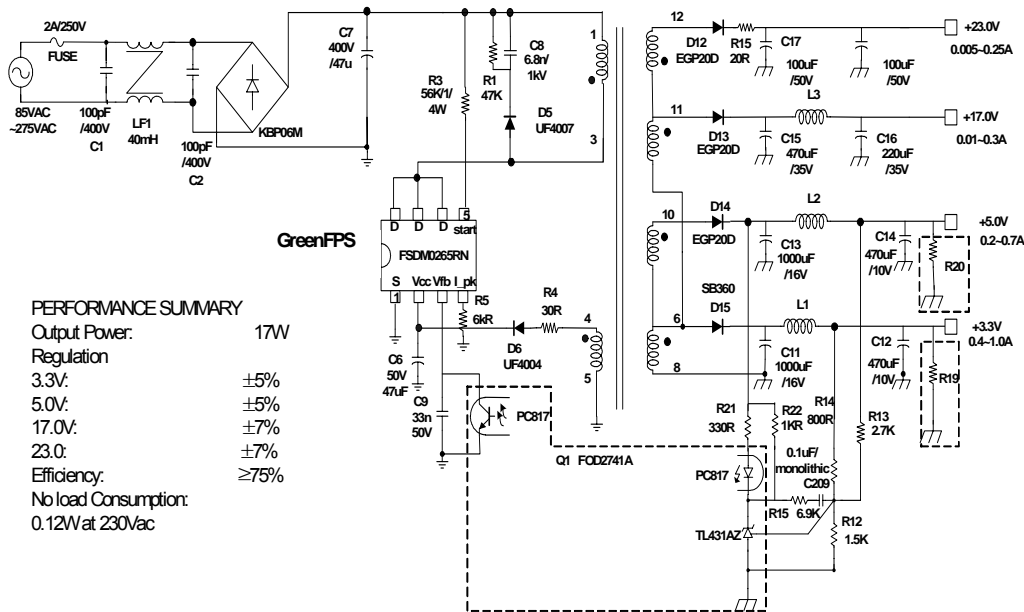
2A/250V
FUSE
85VAC ~275VAC
100pF /400V
C1
LF1 40mH
100pF /400V
C2
KBP06M
C7 400V /47u
R3 56K/1/ 4W
R1 47K
C8 6.8n/ 1kV
D5 UF4007
1
3
12
D12 EGP20D
R15 20R
C17 100uF /50V
100uF /50V
+23.0V 0.005~0.25A
11
D13 EGP20D
L3
C15 470uF /35V
C16 220uF /35V
+17.0V 0.01~0.3A
10
D14 EGP20D
L2
C13 1000uF /16V
C14 470uF /10V
R20
+5.0V 0.2~0.7A
SB360
D15
L1
6
8
C11 1000uF /16V
C12 470uF /10V
R19
+3.3V 0.4~1.0A
D D D 5 start
FSDM0265RN
S Vcc Vfb I_pk
1
GreenFPS
R5 6kR
R4 30R
4
5
D6 UF4004
C6 50V 47uF
C9 33n 50V
PC817
Q1 FOD2741A
R21 330R
R22 1KR
R14 800R
R13 2.7K
0.1uF/ monolithic C209
PC817
R15 6.9K
R12 1.5K
TL431AZ

PERFORMANCE SUMMARY
Output Power: 17W
Regulation
3.3V: $\pm$5%
5.0V: $\pm$5%
17.0V: $\pm$7%
23.0: $\pm$7%
Efficiency: $\geq$75%
No load Consumption:
0.12W at 230Vac